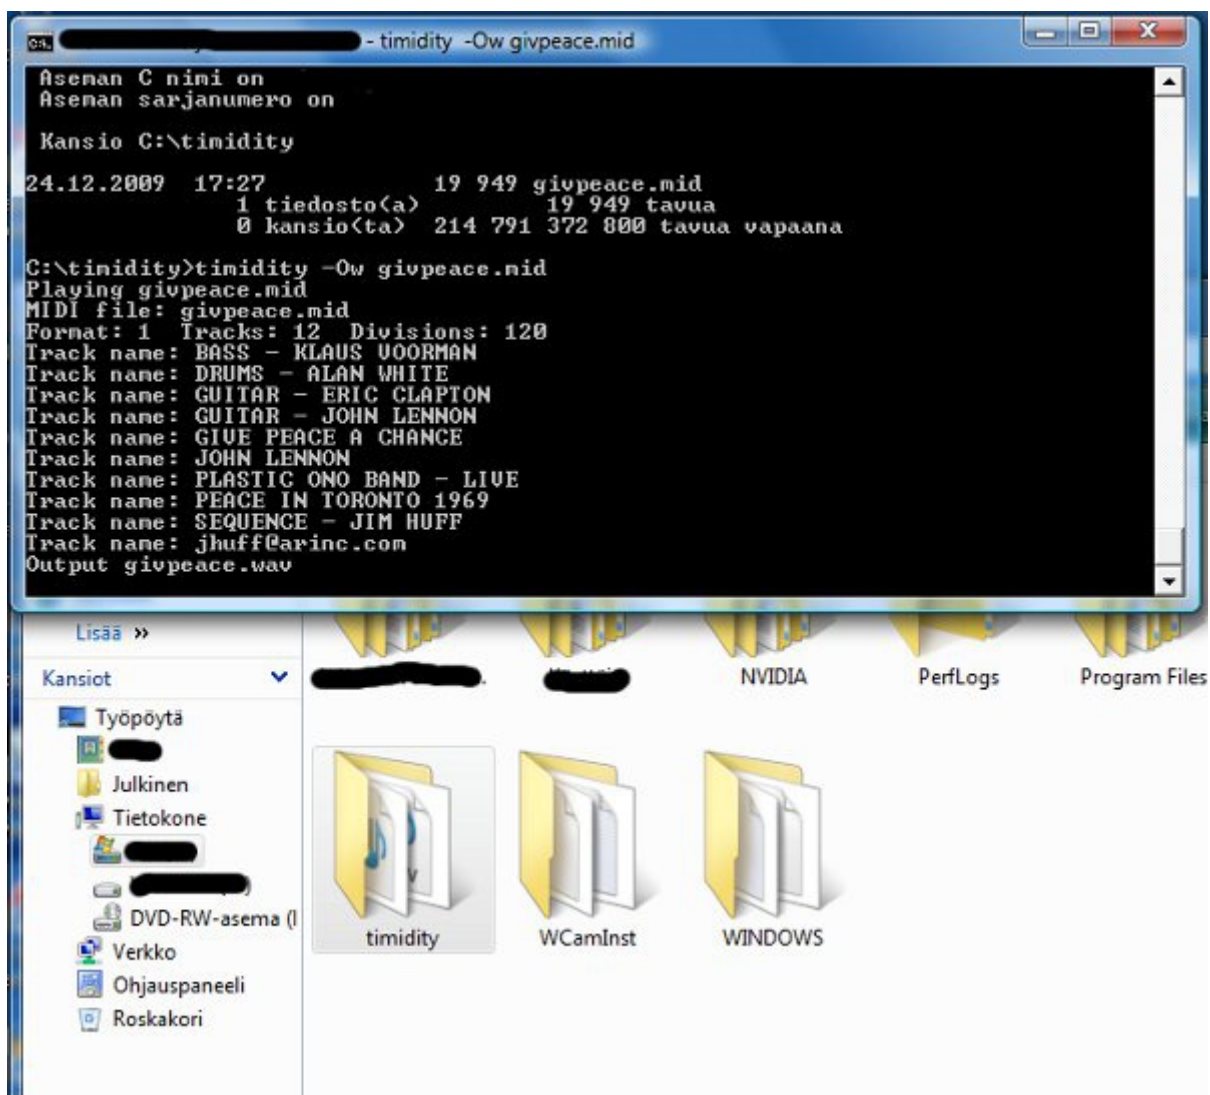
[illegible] - timidity -Ow givpeace.mid

Aseman C nimi on
Aseman sarjanumero on

Kansio C:\timidity

24.12.2009 17:27 19 949 givpeace.mid
1 tiedosto(a) 19 949 tavua
0 kansio(ta) 214 791 372 800 tavua vapaana

C:\timidity>timidity -Ow givpeace.mid
Playing givpeace.mid
MIDI file: givpeace.mid
Format: 1 Tracks: 12 Divisions: 120
Track name: BASS - KLAUS VOORMAN
Track name: DRUMS - ALAN WHITE
Track name: GUITAR - ERIC CLAPTON
Track name: GUITAR - JOHN LENNON
Track name: GIVE PEACE A CHANCE
Track name: JOHN LENNON
Track name: PLASTIC ONO BAND - LIVE
Track name: PEACE IN TORONTO 1969
Track name: SEQUENCE - JIM HUFF
Track name: jhuff@arinc.com
Output givpeace.wav

Lisää »
Kansiot
Työpöytä
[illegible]
Julkinen
Tietokone
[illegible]
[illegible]
DVD-RW-asema (I
Verkko
Ohjauspaneeli
Roskakori

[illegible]
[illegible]
NVIDIA
PerfLogs
Program Files
timidity
WCamInst
WINDOWS